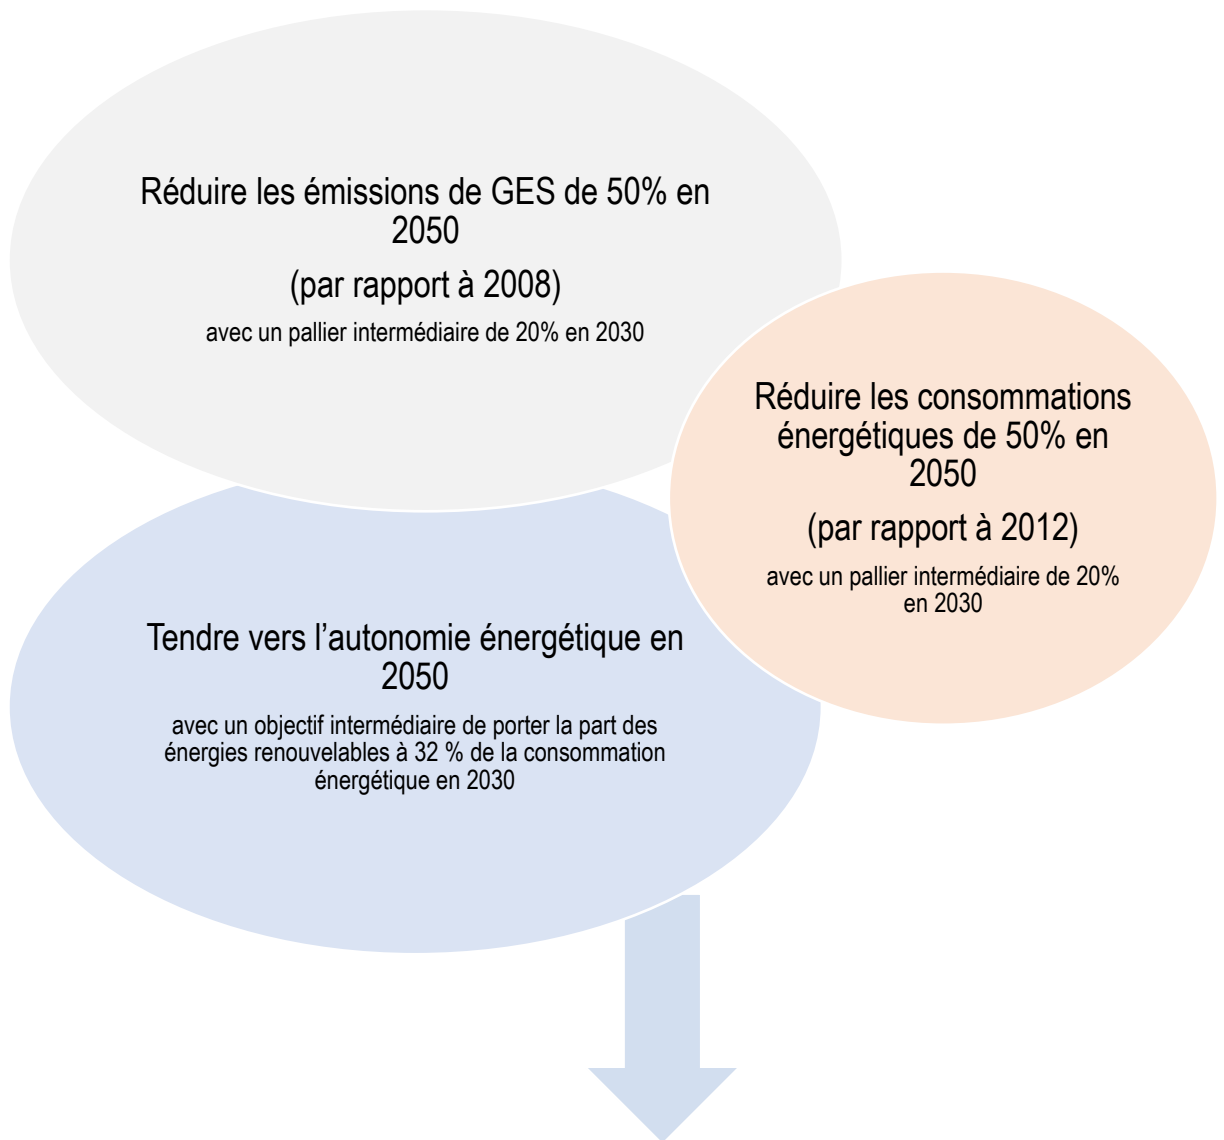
Réduire les émissions de GES de 50% en 2050

(par rapport à 2008)

avec un pallier intermédiaire de 20% en 2030

Réduire les consommations énergétiques de 50% en 2050

(par rapport à 2012)

avec un pallier intermédiaire de 20% en 2030

Tendre vers l’autonomie énergétique en 2050

avec un objectif intermédiaire de porter la part des énergies renouvelables à 32 % de la consommation énergétique en 2030